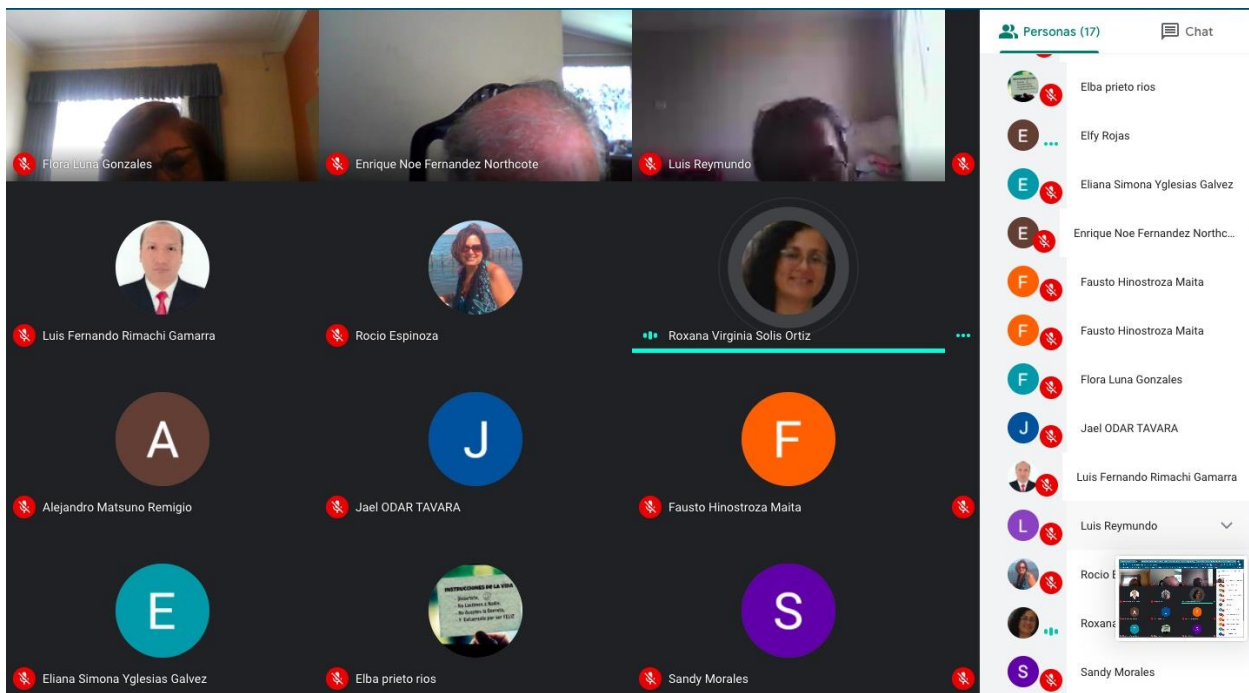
Flora Luna Gonzales
Enrique Noe Fernandez Northcote
Luis Reymundo

Luis Fernando Rimachi Gamarra
Rocio Espinoza
Roxana Virginia Solis Ortiz

A
Alejandro Matsuno Remigio
J
Jael ODAR TAVARA
F
Fausto Hinostroza Maita

E
Eliana Simona Yglesias Galvez
INSTRUCCIONES DE LA VIDA
Elba prieto rios
S
Sandy Morales

Personas (17)
Chat

Elba prieto rios
E
Elfy Rojas
E
Eliana Simona Yglesias Galvez
E
Enrique Noe Fernandez Northc...
F
Fausto Hinostroza Maita
F
Fausto Hinostroza Maita
F
Flora Luna Gonzales
J
Jael ODAR TAVARA
Luis Fernando Rimachi Gamarra
L
Luis Reymundo
Rocio E
Roxana
S
Sandy Morales